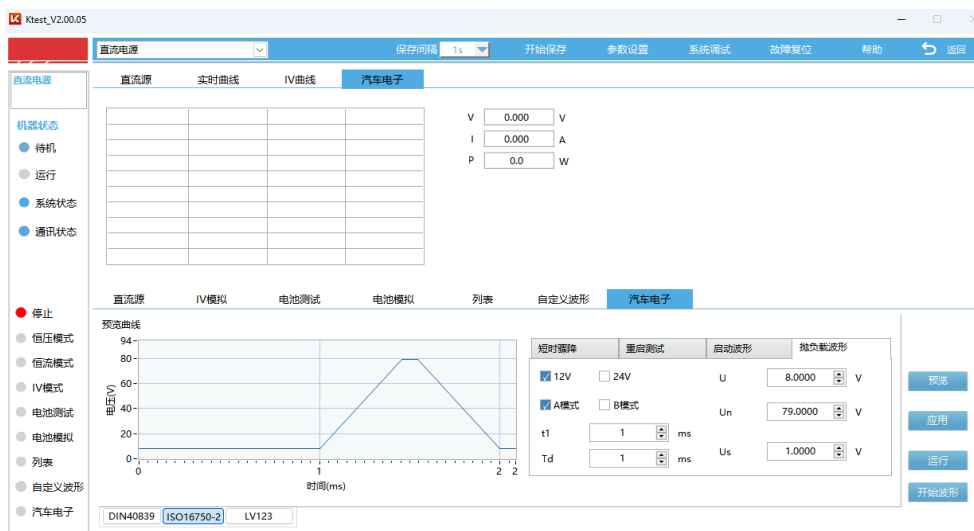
Ktest_V2.00.05

直流电源
保存间隔 1s
开始保存 参数设置 系统调试 故障复位 帮助 返回

直流电源

机器状态
待机
运行
系统状态
通讯状态

停止
恒压模式
恒流模式
IV模式
电池测试
电池模拟
列表
自定义波形
汽车电子

直流源 实时曲线 IV曲线 汽车电子

V 0.000 V
I 0.000 A
P 0.0 W

直流源 IV模拟 电池测试 电池模拟 列表 自定义波形 汽车电子

预览曲线
电压(V)
94
80
60
40
20
0
0 1 2 2
时间(ms)

短时骤降 重启测试 启动波形 抛负载波形
12V 24V
A模式 B模式
t1 1 ms
Td 1 ms
U 8.0000 V
Un 79.0000 V
Us 1.0000 V

预览
应用
运行
开始波形

DIN40839 ISO16750-2 LV123